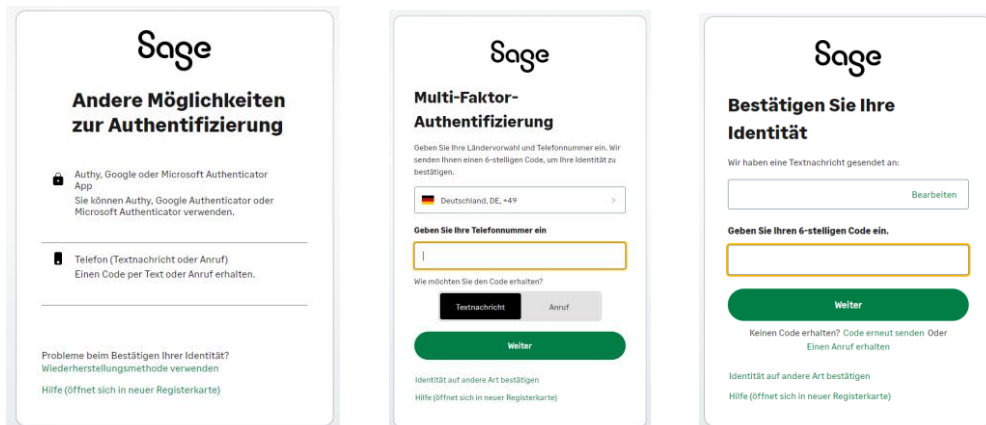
Sage

Andere Möglichkeiten zur Authentifizierung

Authy, Google oder Microsoft Authenticator App
Sie können Authy, Google Authenticator oder Microsoft Authenticator verwenden.

Telefon (Textnachricht oder Anruf)
Einen Code per Text oder Anruf erhalten.

Probleme beim Bestätigen Ihrer Identität?
Wiederherstellungsmethode verwenden

Hilfe (öffnet sich in neuer Registerkarte)

Sage

Multi-Faktor-Authentifizierung

Geben Sie Ihre Ländervorwahl und Telefonnummer ein. Wir senden Ihnen einen 6-stelligen Code, um Ihre Identität zu bestätigen.

Deutschland, DE, +49

Geben Sie Ihre Telefonnummer ein

Wie möchten Sie den Code erhalten?

Textnachricht | Anruf

Weiter

Identität auf andere Art bestätigen

Hilfe (öffnet sich in neuer Registerkarte)

Sage

Bestätigen Sie Ihre Identität

Wir haben eine Textnachricht gesendet an:

Bearbeiten

Geben Sie Ihren 6-stelligen Code ein.

Weiter

Keinen Code erhalten? Code erneut senden Oder Einen Anruf erhalten

Identität auf andere Art bestätigen

Hilfe (öffnet sich in neuer Registerkarte)